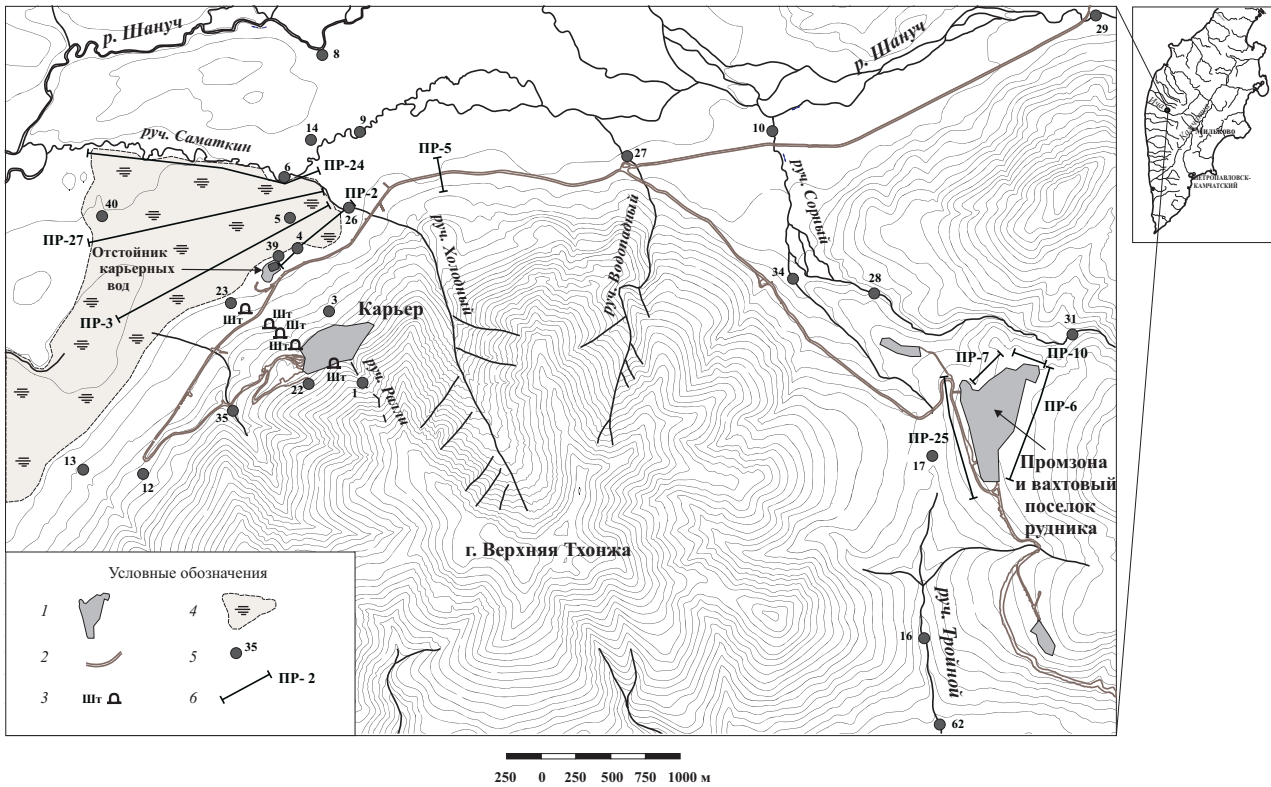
р. Шануч
8
29
р. Шануч
9
14
10
руч. Саматкин
ПР-5
27
6
ПР-24
ПР-2
руч. Сорный
40
5
26
руч. Холодный
руч. Водопадный
ПР-27
4
Отстойник карьерных вод
39
34
28
23
3
Карьер
ПР-3
Шт
Шт
Шт
Шт
31
ПР-7
ПР-10
22
Шт
1
руч. Рыжи
35
ПР-6
ПР-25
17
Промзона и вахтовый поселок рудника
13
12
г. Верхняя Тхонжа
Условные обозначения
1
4
2
5
35
3
Шт
6
ПР- 2
руч. Тройной
16
62
250 0 250 500 750 1000 м
Мильково
ПЕТРОПАВЛОВСК-КАМЧАТСКИЙ